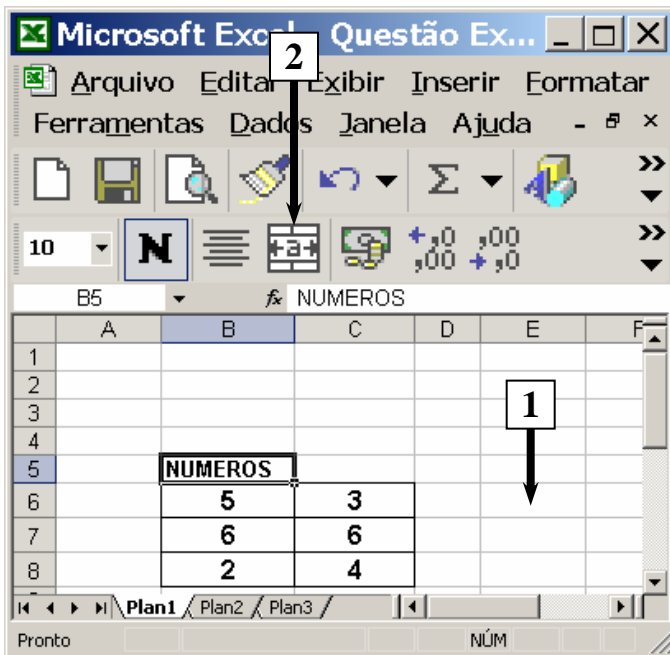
Microsoft Excel - Questão Ex...

Arquivo Editar Exibir Inserir Formatar Ferramentas Dados Janela Ajuda

2

10 N

$^{+,0}_{,00}$ $^{,00}_{+,0}$

B5 fx NUMEROS

| | A | B | C | D | E | F |
|---|---|---|---|---|---|---|
| 1 | | | | | | |
| 2 | | | | | | |
| 3 | | | | | | |
| 4 | | | | | | |
| 5 | | NUMEROS | | | | |
| 6 | | 5 | 3 | | | |
| 7 | | 6 | 6 | | | |
| 8 | | 2 | 4 | | | |

1

Plan1 Plan2 Plan3

Pronto NÚM